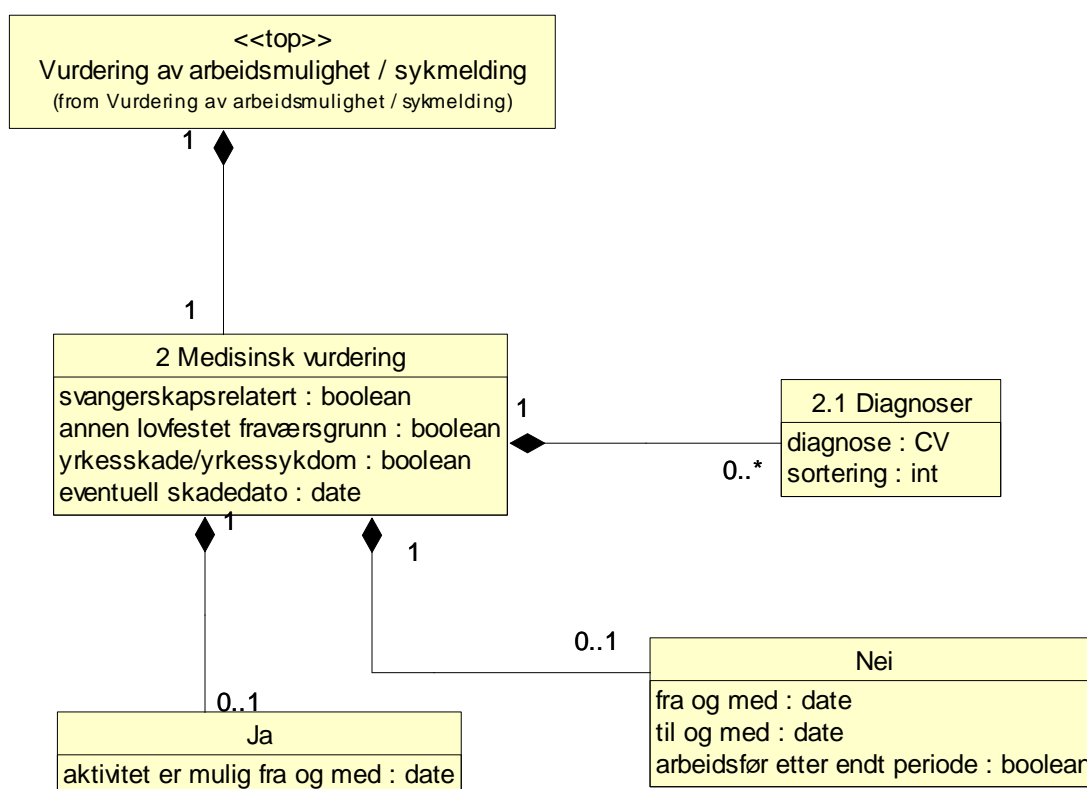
<<top>>
Vurdering av arbeidsmulighet / sykmelding
(from Vurdering av arbeidsmulighet / sykmelding)

1

1

2 Medisinsk vurdering
svangerskapsrelatert : boolean
annen lovfestet fraværsgrunn : boolean
yrkesskade/yrkessykdom : boolean
eventuell skadedato : date

1

2.1 Diagnoser
diagnose : CV
sortering : int

0..*

1

1

0..1

Nei
fra og med : date
til og med : date
arbeidsfør etter endt periode : boolean

0..1

Ja
aktivitet er mulig fra og med : date